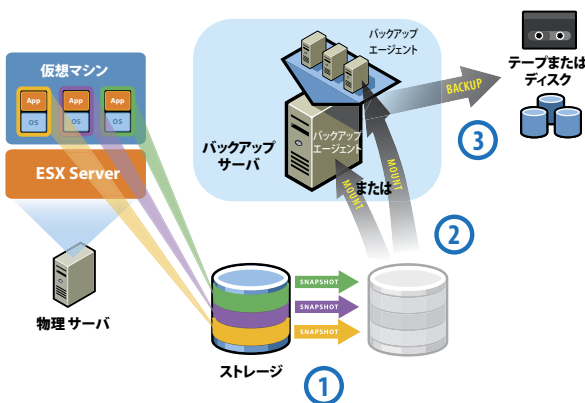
仮想マシン

App
OS
App
OS
App
OS

ESX Server

物理 サーバ

バックアップ
エージェント

バックアップ
サーバ

バックアップ
エージェント

BACKUP

テープまたは
ディスク

3

MOUNT

MOUNT

または

2

SNAPSHOT
SNAPSHOT
SNAPSHOT

ストレージ

1